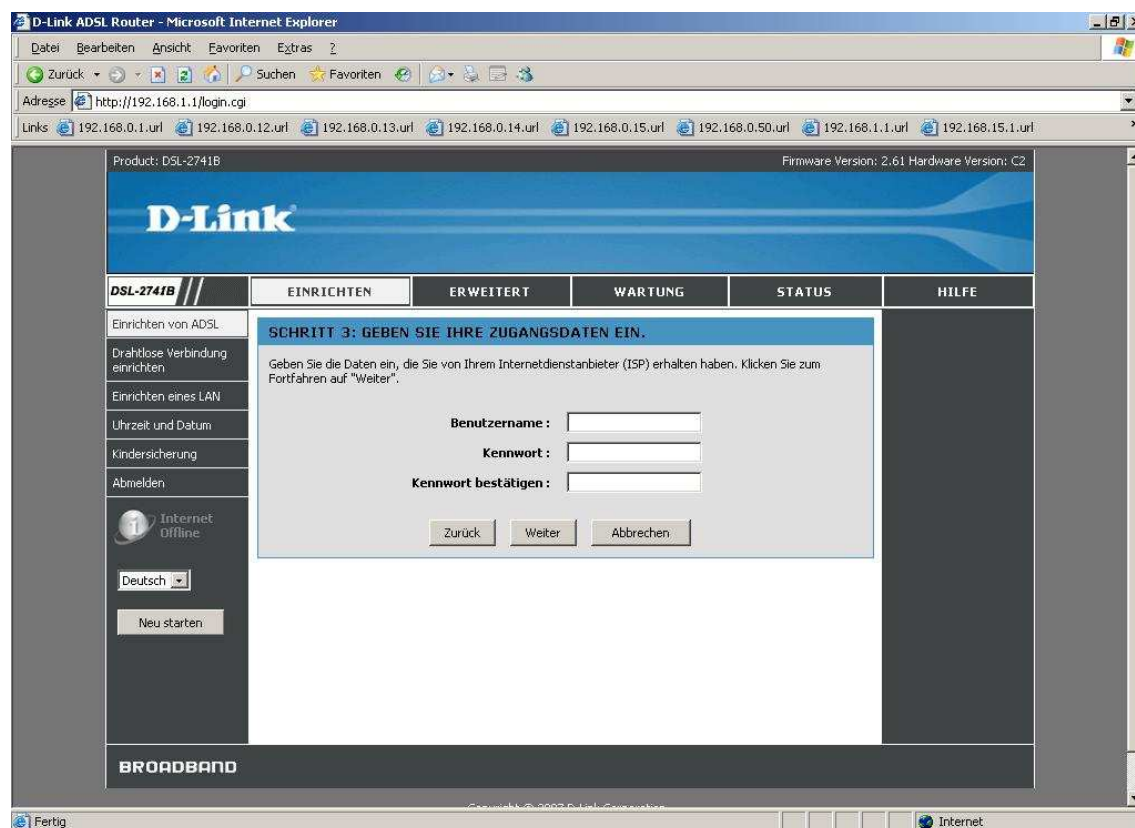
D-Link ADSL Router - Microsoft Internet Explorer

Datei Bearbeiten Ansicht Favoriten Extras ?

Zurück Suchen Favoriten

Adresse http://192.168.1.1/login.cgi

Links 192.168.0.1.url 192.168.0.12.url 192.168.0.13.url 192.168.0.14.url 192.168.0.15.url 192.168.0.50.url 192.168.1.1.url 192.168.15.1.url

Product: DSL-2741B

Firmware Version: 2.61 Hardware Version: C2

D-Link

DSL-2741B

EINRICHTEN ERWEITERT WARTUNG STATUS HILFE

Einrichten von ADSL

Drahtlose Verbindung einrichten

Einrichten eines LAN

Uhrzeit und Datum

Kindersicherung

Abmelden

Internet Offline

Deutsch

Neu starten

SCHRITT 3: GEBEN SIE IHRE ZUGANGSDATEN EIN.

Geben Sie die Daten ein, die Sie von Ihrem Internetdienstanbieter (ISP) erhalten haben. Klicken Sie zum Fortfahren auf "Weiter".

Benutzername :

Kennwort :

Kennwort bestätigen :

Zurück Weiter Abbrechen

BROADBAND

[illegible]

Fertig

Internet